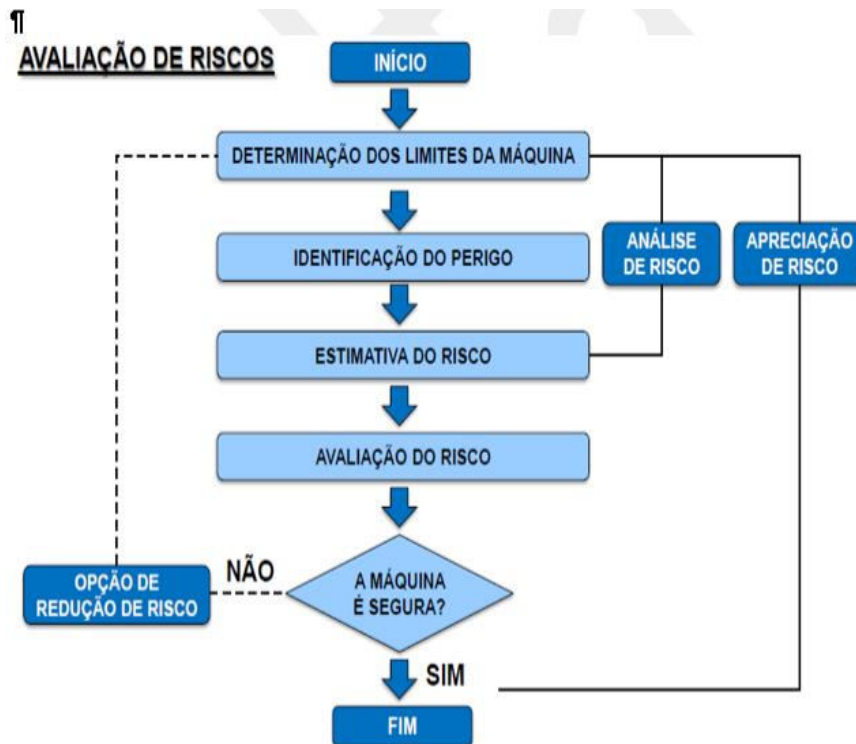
¶
AVALIAÇÃO DE RISCOS

INÍCIO

DETERMINAÇÃO DOS LIMITES DA MÁQUINA

IDENTIFICAÇÃO DO PERIGO

ANÁLISE DE RISCO

APRECIAÇÃO DE RISCO

ESTIMATIVA DO RISCO

AVALIAÇÃO DO RISCO

OPÇÃO DE REDUÇÃO DE RISCO

NÃO

A MÁQUINA É SEGURA?

SIM

FIM